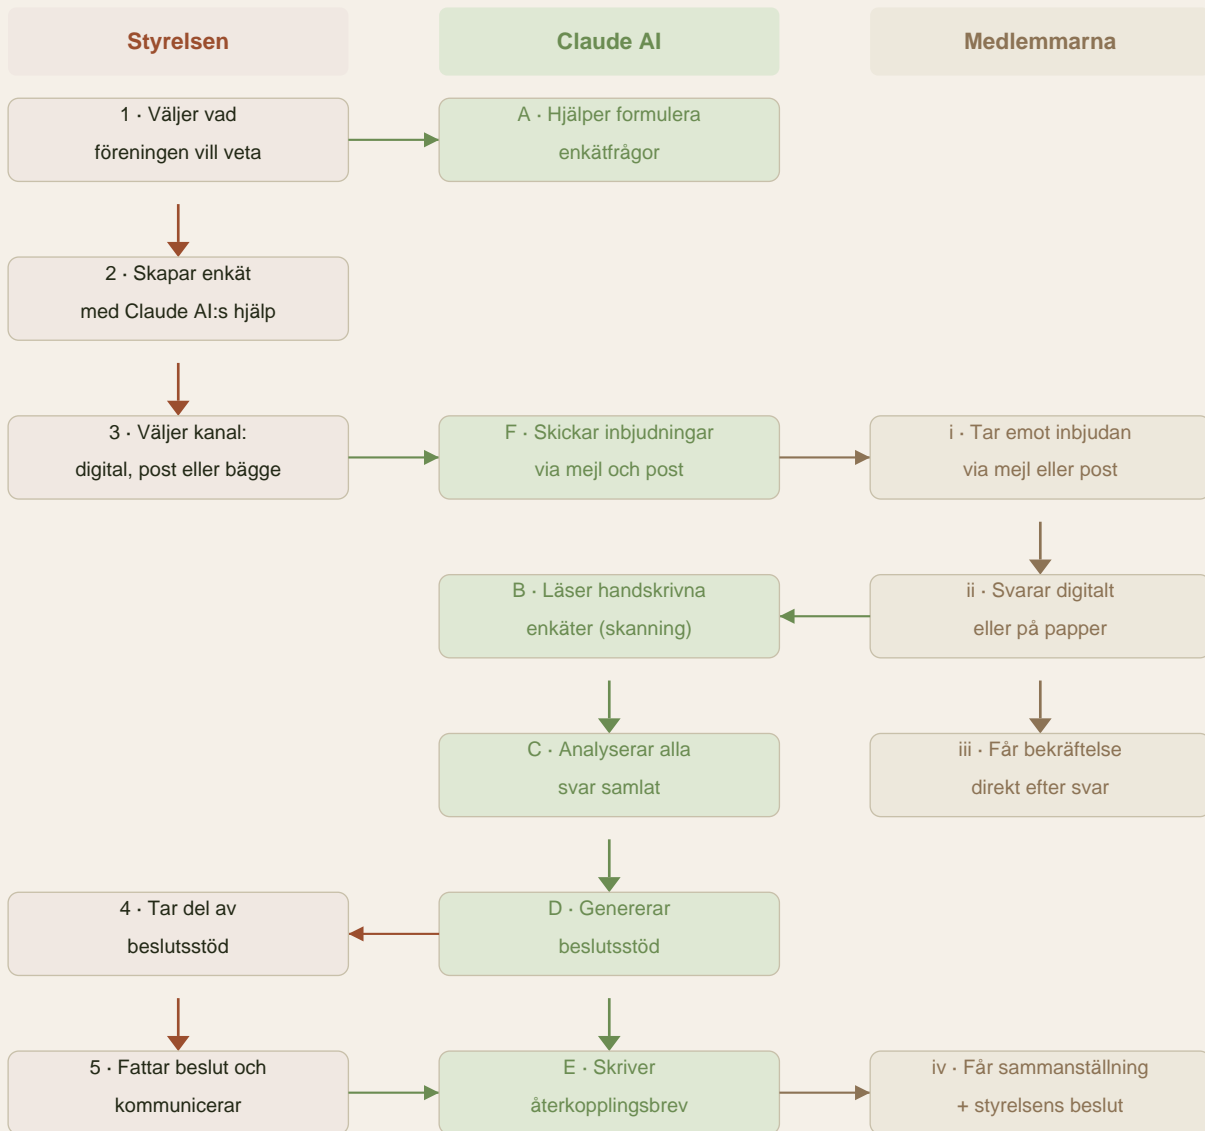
Styrelsen

Claude AI

Medlemmarna

1 · Väljer vad föreningen vill veta

A · Hjälper formulera enkätfrågor

2 · Skapar enkät med Claude AI:s hjälp

3 · Väljer kanal: digital, post eller bägge

F · Skickar inbjudningar via mejl och post

i · Tar emot inbjudan via mejl eller post

B · Läser handskrivna enkäter (skanning)

ii · Svarar digitalt eller på papper

C · Analyserar alla svar samlat

iii · Får bekräftelse direkt efter svar

4 · Tar del av beslutsstöd

D · Genererar beslutsstöd

5 · Fattar beslut och kommunicerar

E · Skriver återkopplingsbrev

iv · Får sammanställning + styrelsens beslut